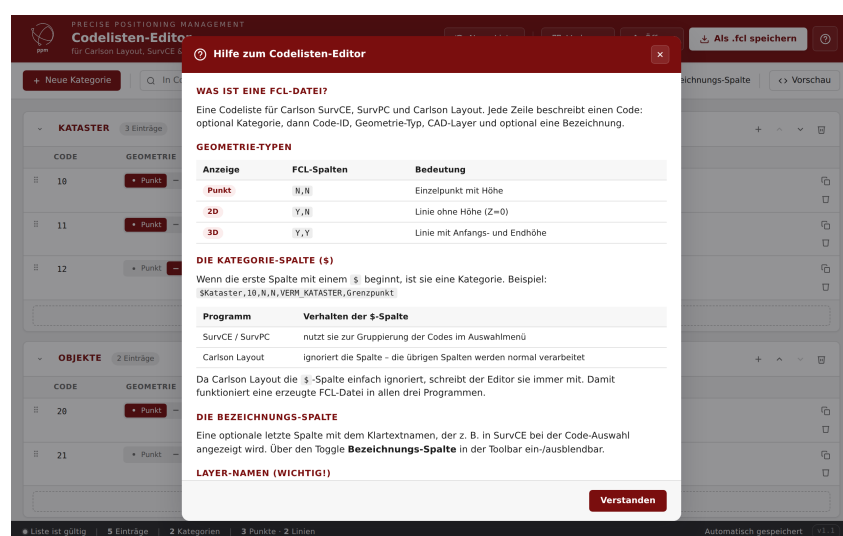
PRECISE POSITIONING MANAGEMENT
Codelisten-Editor
für Carlson Layout, SurvCE &

Als .fcl speichern

+ Neue Kategorie
In C

eichnungs-Spalte
<> Vorschau

KATASTER 3 Einträge
CODE GEOMETRIE
10 • Punkt
11 • Punkt
12 • Punkt

OBJEKTE 2 Einträge
CODE GEOMETRIE
20 • Punkt
21 • Punkt

Hilfe zum Codelisten-Editor

WAS IST EINE FCL-DATEI?

Eine Codeliste für Carlson SurvCE, SurvPC und Carlson Layout. Jede Zeile beschreibt einen Code: optional Kategorie, dann Code-ID, Geometrie-Typ, CAD-Layer und optional eine Bezeichnung.

GEOMETRIE-TYPEN

| Anzeige | FCL-Spalten | Bedeutung |
|---|---|---|
| Punkt | N,N | Einzelpunkt mit Höhe |
| 2D | Y,N | Linie ohne Höhe (Z=0) |
| 3D | Y,Y | Linie mit Anfangs- und Endhöhe |

DIE KATEGORIE-SPALTE ($)

Wenn die erste Spalte mit einem $ beginnt, ist sie eine Kategorie. Beispiel:
$Kataster,10,N,N,VERM_KATASTER,Grenzpunkt

| Programm | Verhalten der $-Spalte |
|---|---|
| SurvCE / SurvPC | nutzt sie zur Gruppierung der Codes im Auswahlmenü |
| Carlson Layout | ignoriert die Spalte – die übrigen Spalten werden normal verarbeitet |

Da Carlson Layout die $-Spalte einfach ignoriert, schreibt der Editor sie immer mit. Damit funktioniert eine erzeugte FCL-Datei in allen drei Programmen.

DIE BEZEICHNUNGS-SPALTE

Eine optionale letzte Spalte mit dem Klartextnamen, der z. B. in SurvCE bei der Code-Auswahl angezeigt wird. Über den Toggle Bezeichnungs-Spalte in der Toolbar ein-/ausblendbar.

LAYER-NAMEN (WICHTIG!)

Verstanden

• Liste ist gültig | 5 Einträge | 2 Kategorien | 3 Punkte · 2 Linien
Automatisch gespeichert v1.1